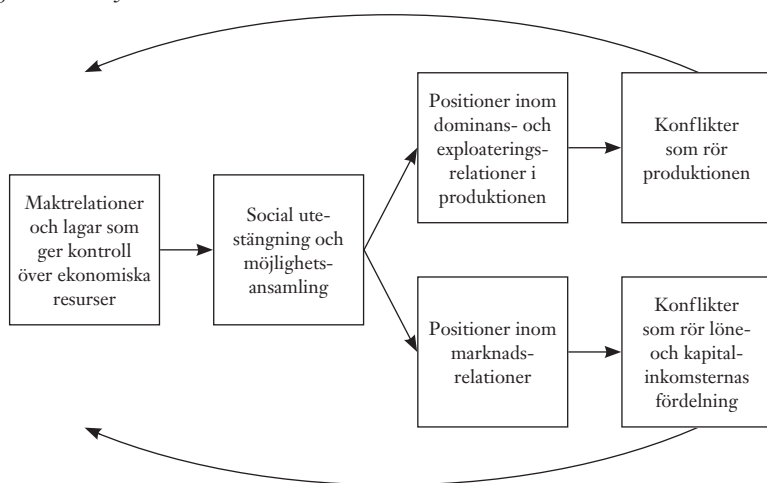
Maktrelationer och lagar som ger kontroll över ekonomiska resurser

Social utestängning och möjlighetsansamling

Positioner inom dominans- och exploateringsrelationer i produktionen

Konflikter som rör produktionen

Positioner inom marknadsrelationer

Konflikter som rör löne- och kapitalinkomsternas fördelning